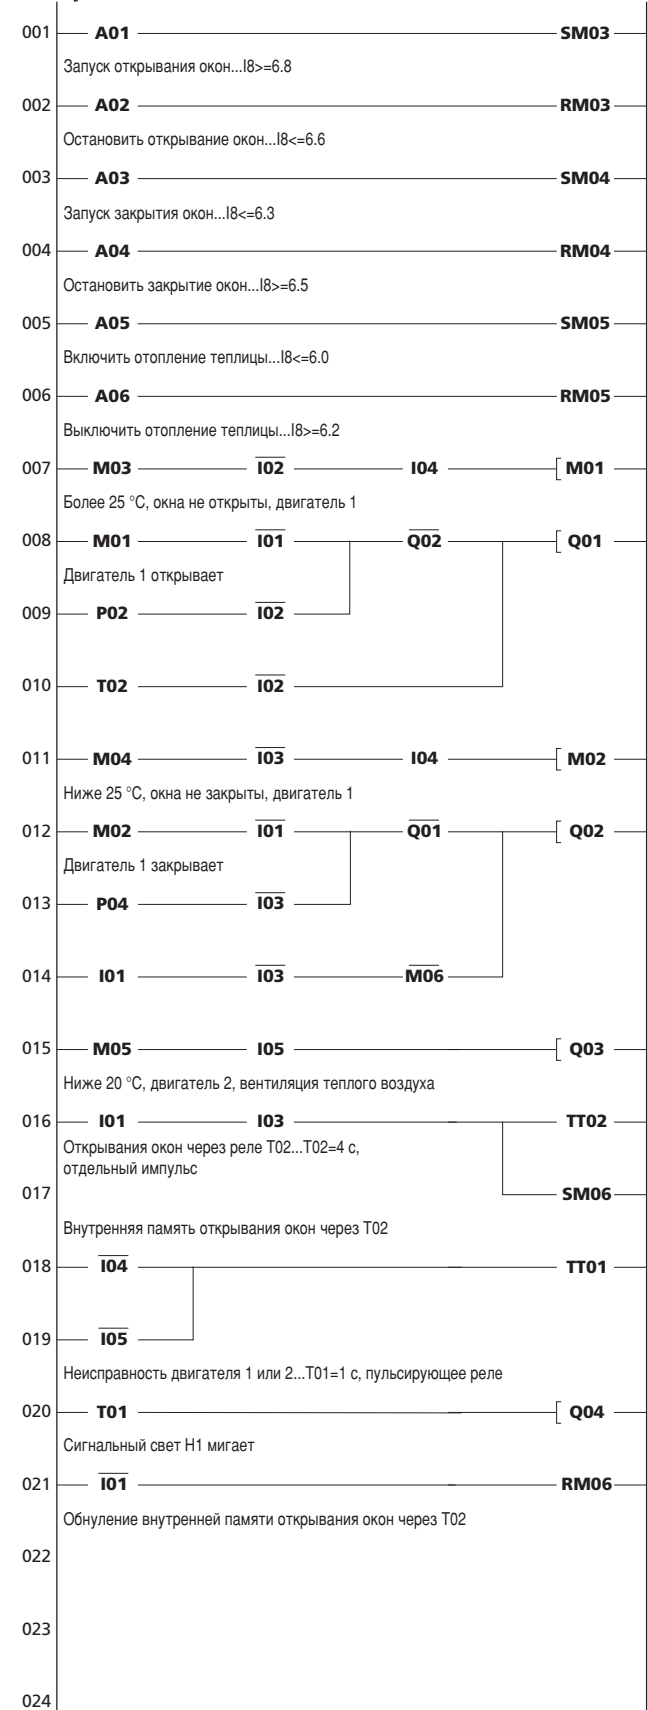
001 A01 SM03
Запуск открывания окон...I8>=6.8

002 A02 RM03
Остановить открывание окон...I8<=6.6

003 A03 SM04
Запуск закрытия окон...I8<=6.3

004 A04 RM04
Остановить закрытие окон...I8>=6.5

005 A05 SM05
Включить отопление теплицы...I8<=6.0

006 A06 RM05
Выключить отопление теплицы...I8>=6.2

007 M03 $\overline{I02}$ I04 M01
Более 25 °C, окна не открыты, двигатель 1

008 M01 $\overline{I01}$ $\overline{Q02}$ Q01
Двигатель 1 открывает

009 P02 $\overline{I02}$

010 T02 $\overline{I02}$

011 M04 $\overline{I03}$ I04 M02
Ниже 25 °C, окна не закрыты, двигатель 1

012 M02 $\overline{I01}$ $\overline{Q01}$ Q02
Двигатель 1 закрывает

013 P04 $\overline{I03}$

014 I01 $\overline{I03}$ $\overline{M06}$

015 M05 I05 Q03
Ниже 20 °C, двигатель 2, вентиляция теплого воздуха

016 I01 I03 TT02
Открывания окон через реле T02...T02=4 с, отдельный импульс

017 SM06
Внутренняя память открывания окон через T02

018 $\overline{I04}$ TT01

019 $\overline{I05}$
Неисправность двигателя 1 или 2...T01=1 с, пульсирующее реле

020 T01 Q04
Сигнальный свет H1 мигает

021 $\overline{I01}$ RM06
Обнуление внутренней памяти открывания окон через T02

022

023

024